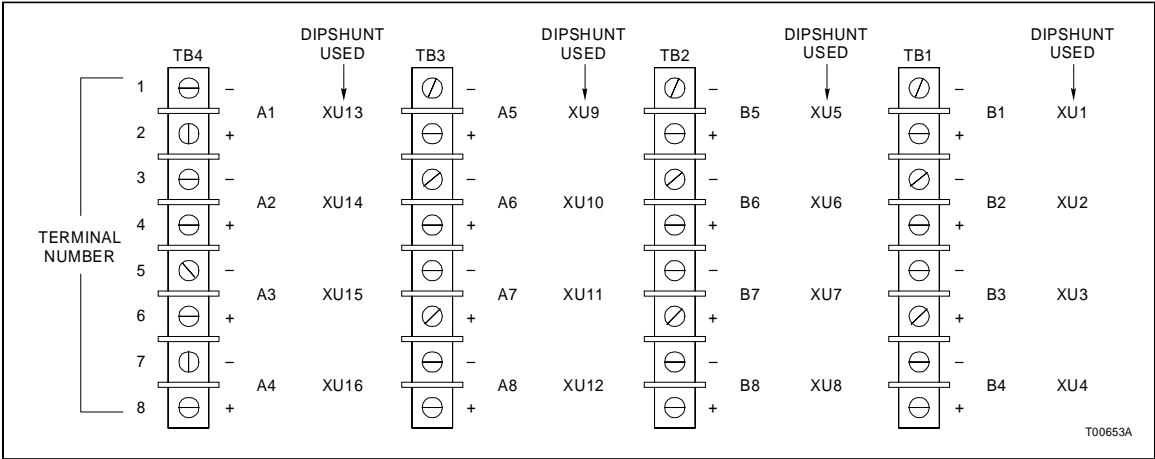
TB4 DIPSHUNT USED TB3 DIPSHUNT USED TB2 DIPSHUNT USED TB1 DIPSHUNT USED

TERMINAL NUMBER

1 –
2 + A1 XU13
3 –
4 + A2 XU14
5 –
6 + A3 XU15
7 –
8 + A4 XU16

– + A5 XU9
– + A6 XU10
– + A7 XU11
– + A8 XU12

– + B5 XU5
– + B6 XU6
– + B7 XU7
– + B8 XU8

– + B1 XU1
– + B2 XU2
– + B3 XU3
– + B4 XU4

T00653A